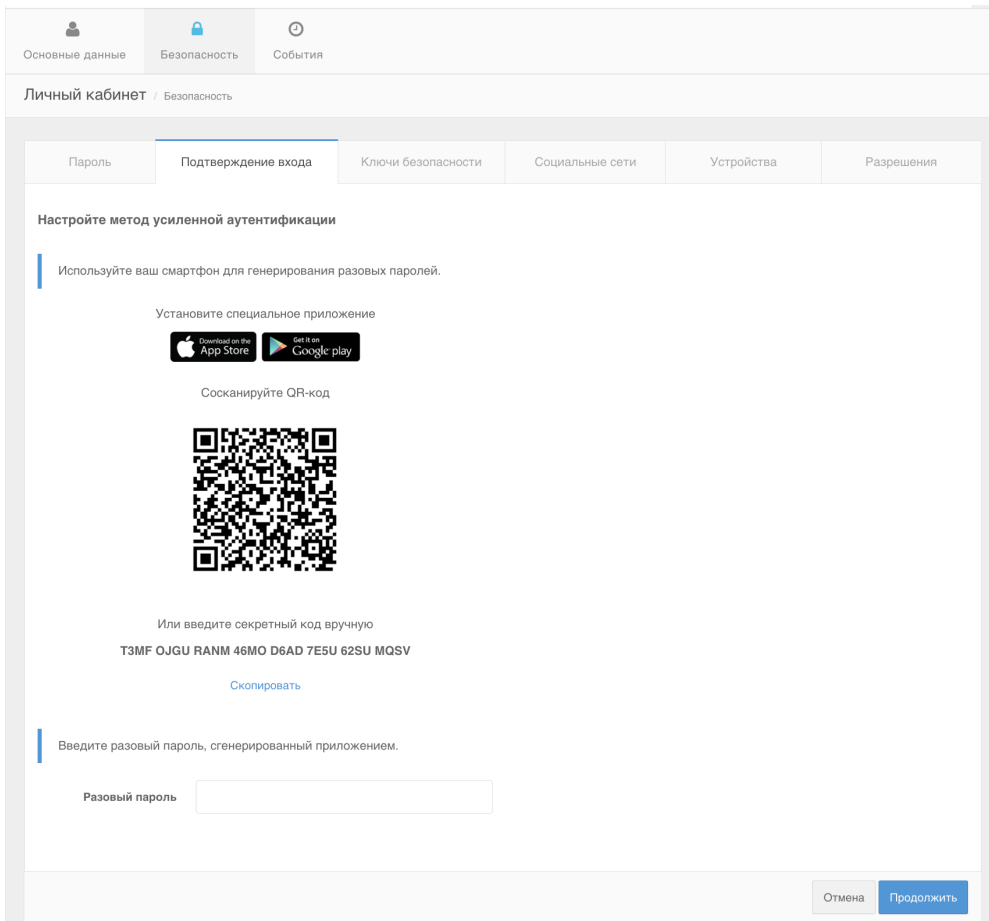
Основные данные Безопасность События

Личный кабинет / Безопасность

Пароль | Подтверждение входа | Ключи безопасности | Социальные сети | Устройства | Разрешения

Настройте метод усиленной аутентификации

Используйте ваш смартфон для генерирования разовых паролей.

Установите специальное приложение

Download on the App Store

Get it on Google play

Сосканируйте QR-код

Или введите секретный код вручную

T3MF OJGU RANM 46MO D6AD 7E5U 62SU MQSV

Скопировать

Введите разовый пароль, сгенерированный приложением.

Разовый пароль

Отмена Продолжить